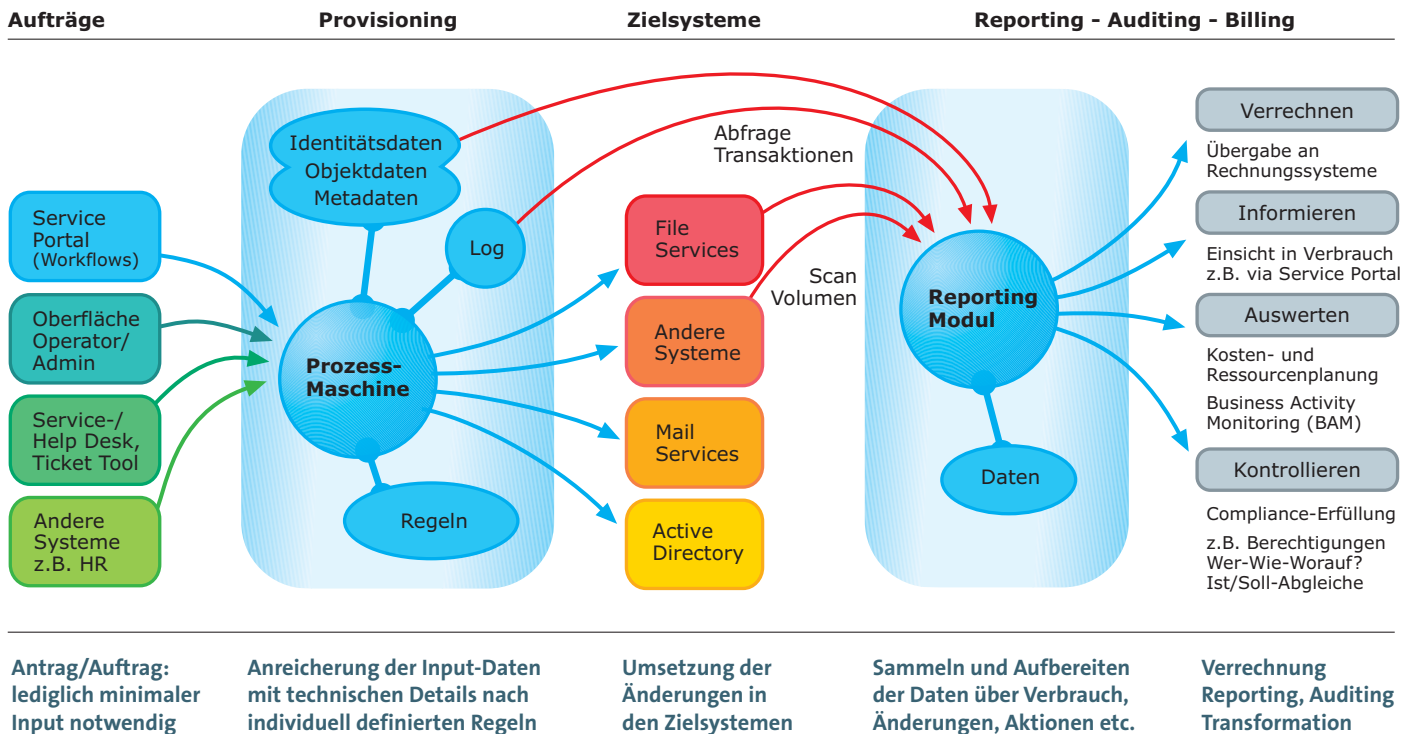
Aufträge

Provisioning

Zielsysteme

Reporting - Auditing - Billing

Service Portal (Workflows)

Oberfläche Operator/ Admin

Service-/ Help Desk, Ticket Tool

Andere Systeme z.B. HR

Identitätsdaten Objektdaten Metadaten

Log

Prozess-Maschine

Regeln

Abfrage Transaktionen

File Services

Andere Systeme

Mail Services

Active Directory

Scan Volumen

Reporting Modul

Daten

Verrechnen

Übergabe an Rechnungssysteme

Informieren

Einsicht in Verbrauch z.B. via Service Portal

Auswerten

Kosten- und Ressourcenplanung

Business Activity Monitoring (BAM)

Kontrollieren

Compliance-Erfüllung

z.B. Berechtigungen Wer-Wie-Worauf? Ist/Soll-Abgleiche

Antrag/Auftrag: lediglich minimaler Input notwendig

Anreicherung der Input-Daten mit technischen Details nach individuell definierten Regeln

Umsetzung der Änderungen in den Zielsystemen

Sammeln und Aufbereiten der Daten über Verbrauch, Änderungen, Aktionen etc.

Verrechnung Reporting, Auditing Transformation